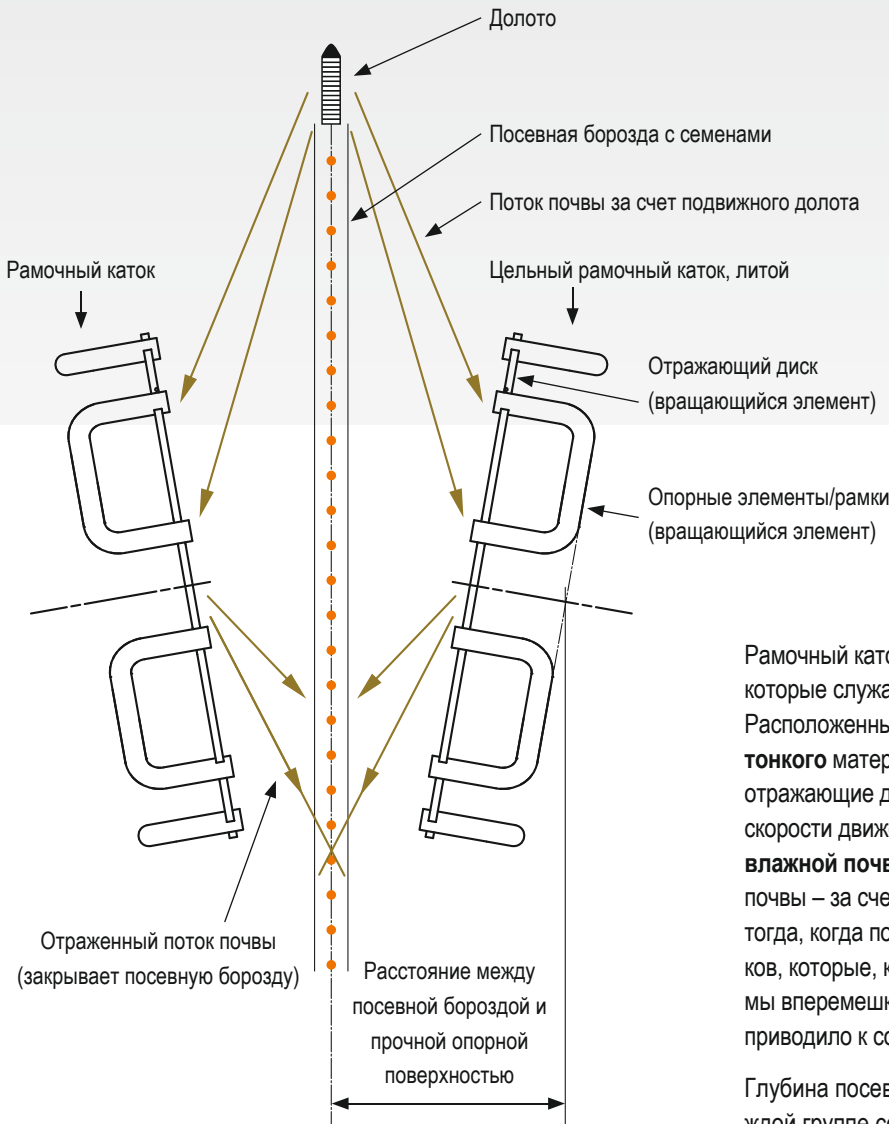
Долото

Посевная борозда с семенами

Поток почвы за счет подвижного долота

Рамочный каток

Цельный рамочный каток, литой

Отражающий диск
(вращающийся элемент)

Опорные элементы/рамки
(вращающийся элемент)

Отраженный поток почвы
(закрывает посевную борозду)

Расстояние между посевной бороздой и прочной опорной поверхностью

Рамочный като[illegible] которые служа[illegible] Расположенны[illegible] **тонкого** матер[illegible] отражающие д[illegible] скорости движ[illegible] **влажной почв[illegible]** почвы – за сче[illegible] тогда, когда по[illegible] ков, которые, к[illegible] мы вперемешк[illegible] приводило к со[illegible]

Глубина посев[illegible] ждой группе се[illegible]